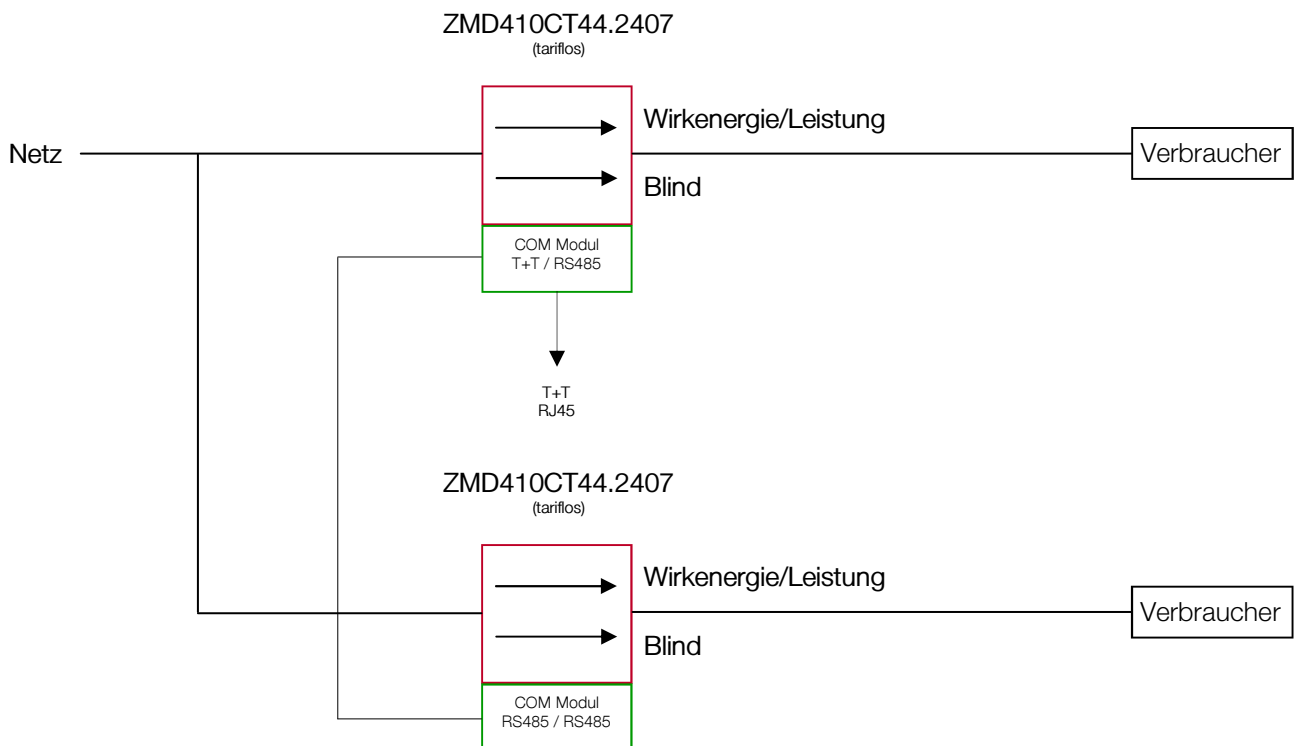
ZMD410CT44.2407
(tariflos)

Netz

Wirkenergie/Leistung

Blind

Verbraucher

COM Modul
T+T / RS485

T+T
RJ45

ZMD410CT44.2407
(tariflos)

Wirkenergie/Leistung

Blind

Verbraucher

COM Modul
RS485 / RS485